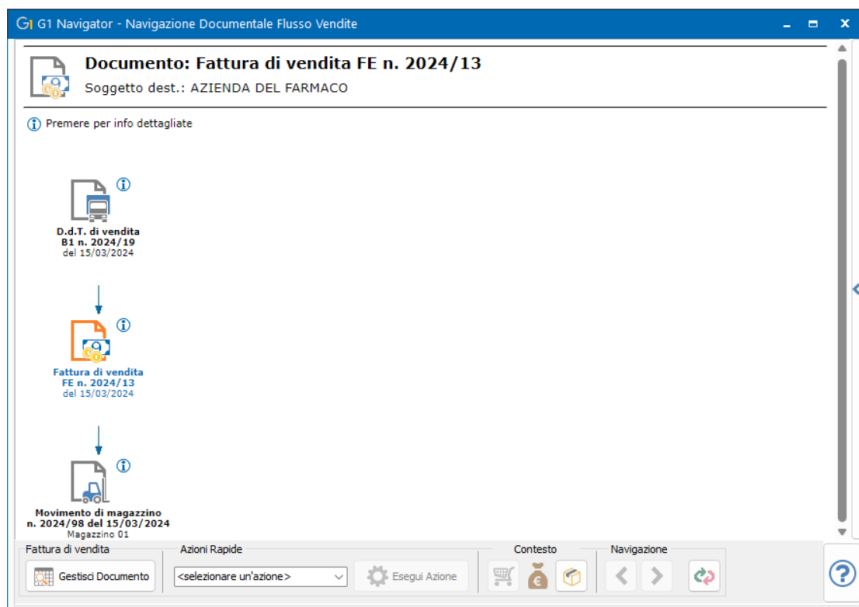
G1 Navigator - Navigazione Documentale Flusso Vendite

Documento: Fattura di vendita FE n. 2024/13
Soggetto dest.: AZIENDA DEL FARMACO

Premere per info dettagliate

D.d.T. di vendita
B1 n. 2024/19
del 15/03/2024

Fattura di vendita
FE n. 2024/13
del 15/03/2024

Movimento di magazzino
n. 2024/98 del 15/03/2024
Magazzino 01

Fattura di vendita
Gestisci Documento
Azioni Rapide
<selezionare un'azione>
Esegui Azione
Contesto
Navigazione